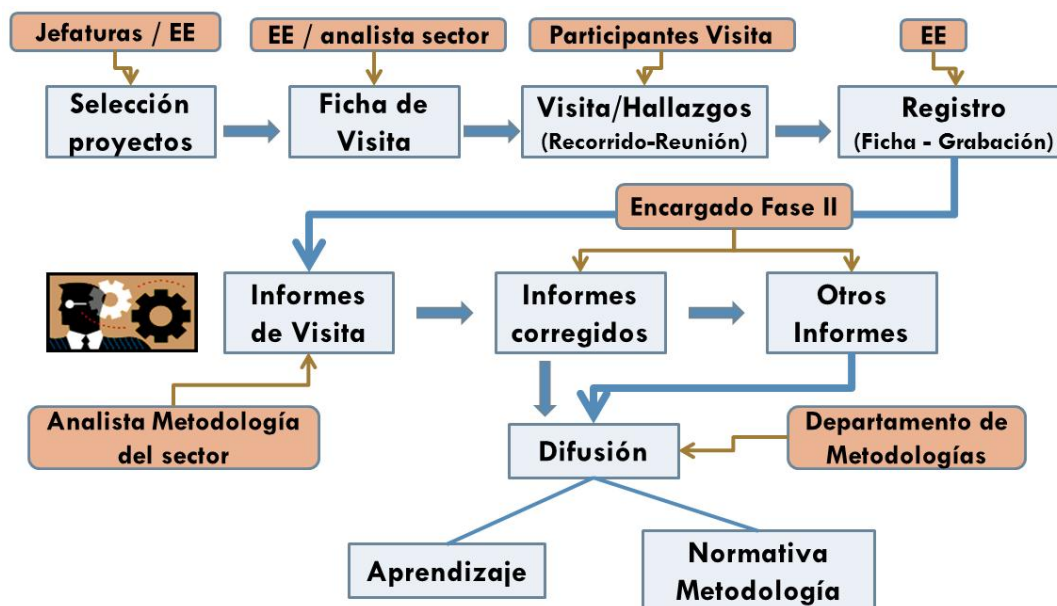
Jefaturas / EE

Selección proyectos

EE / analista sector

Ficha de Visita

Participantes Visita

Visita/Hallazgos (Recorrido-Reunión)

EE

Registro (Ficha - Grabación)

Encargado Fase II

Informes de Visita

Informes corregidos

Otros Informes

Analista Metodología del sector

Difusión

Departamento de Metodologías

Aprendizaje

Normativa Metodología